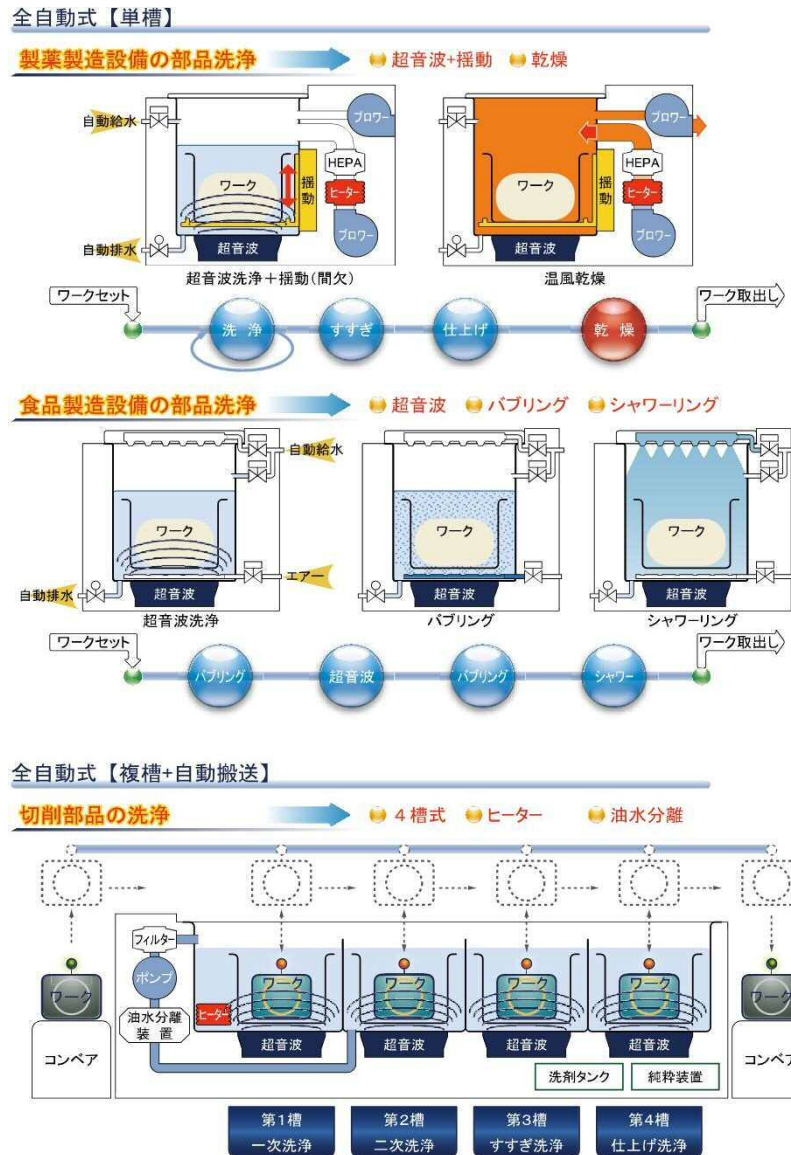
全自動式【単槽】

製薬製造設備の部品洗浄

超音波+揺動　乾燥

自動給水

ブロワー

HEPA

ワーク

揺動

ヒーター

ブロワー

自動排水

超音波

超音波洗浄＋揺動(間欠)

ブロワー

HEPA

ワーク

揺動

ヒーター

ブロワー

超音波

温風乾燥

ワークセット

洗浄

すすぎ

仕上げ

乾燥

ワーク取出し

食品製造設備の部品洗浄

超音波　バブリング　シャワーリング

自動給水

ワーク

エアー

自動排水

超音波

超音波洗浄

ワーク

超音波

バブリング

ワーク

超音波

シャワーリング

ワークセット

バブリング

超音波

バブリング

シャワー

ワーク取出し

全自動式【複槽+自動搬送】

切削部品の洗浄

4 槽式　ヒーター　油水分離

ワーク

コンベア

フィルター

ポンプ

油水分離装置

ヒーター

ワーク

ワーク

ワーク

ワーク

超音波

超音波

超音波

超音波

洗剤タンク

純粋装置

ワーク

コンベア

第1槽 一次洗浄

第2槽 二次洗浄

第3槽 すすぎ洗浄

第4槽 仕上げ洗浄